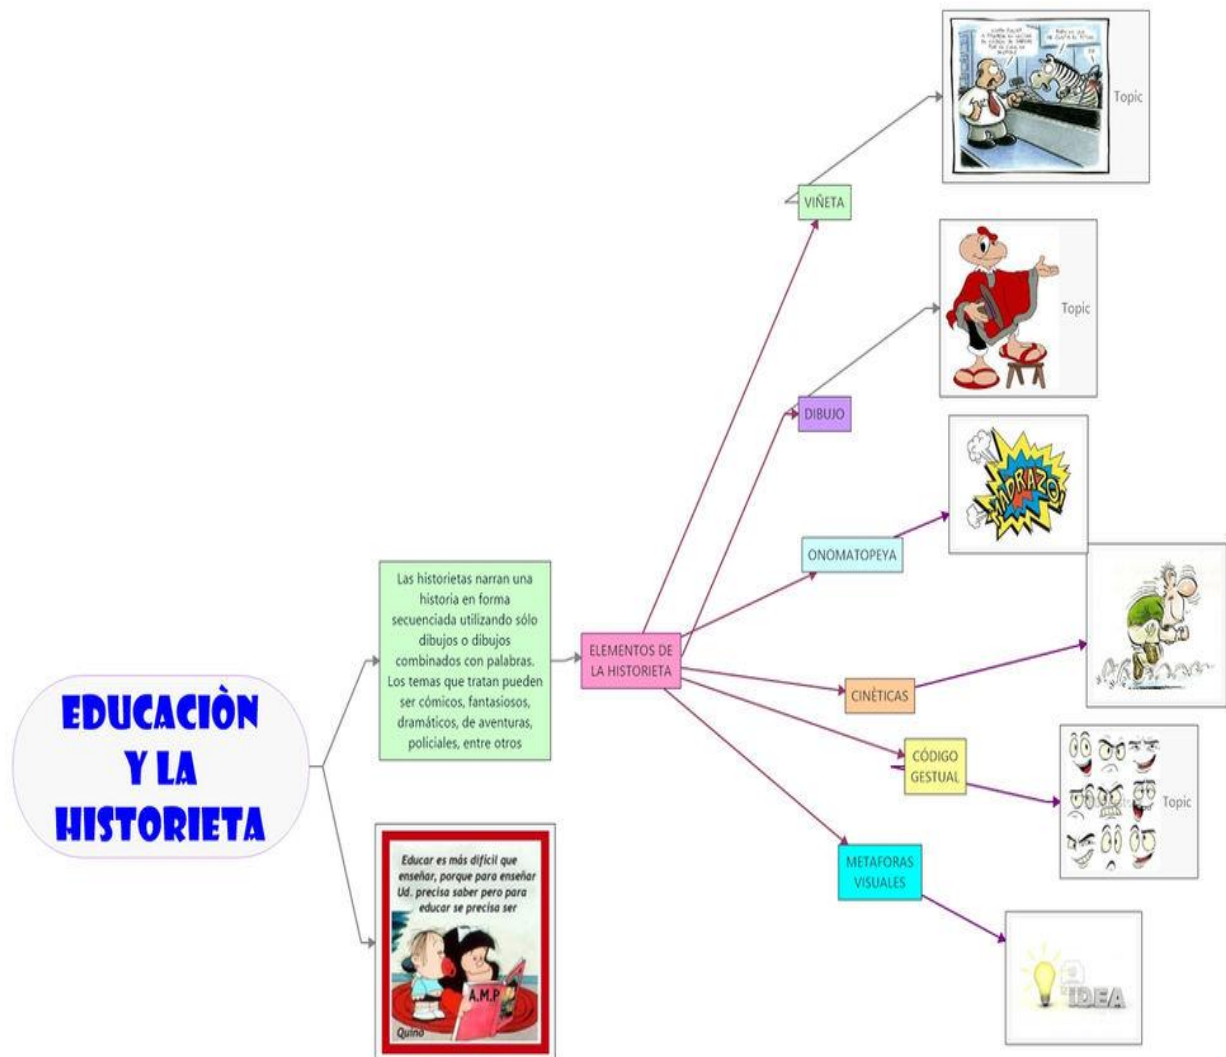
EDUCACIÒN Y LA HISTORIETA

Las historietas narran una historia en forma secuenciada utilizando sólo dibujos o dibujos combinados con palabras. Los temas que tratan pueden ser cómicos, fantasiosos, dramáticos, de aventuras, policiales, entre otros

ELEMENTOS DE LA HISTORIETA

VIÑETA

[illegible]

Topic

DIBUJO

Topic

ONOMATOPEYA

¡PORRAZO!

CINÉTICAS

CÓDIGO GESTUAL

Topic

METAFORAS VISUALES

IDEA

Educar es más difícil que enseñar, porque para enseñar Ud. precisa saber pero para educar se precisa ser

A.M.P

Quino